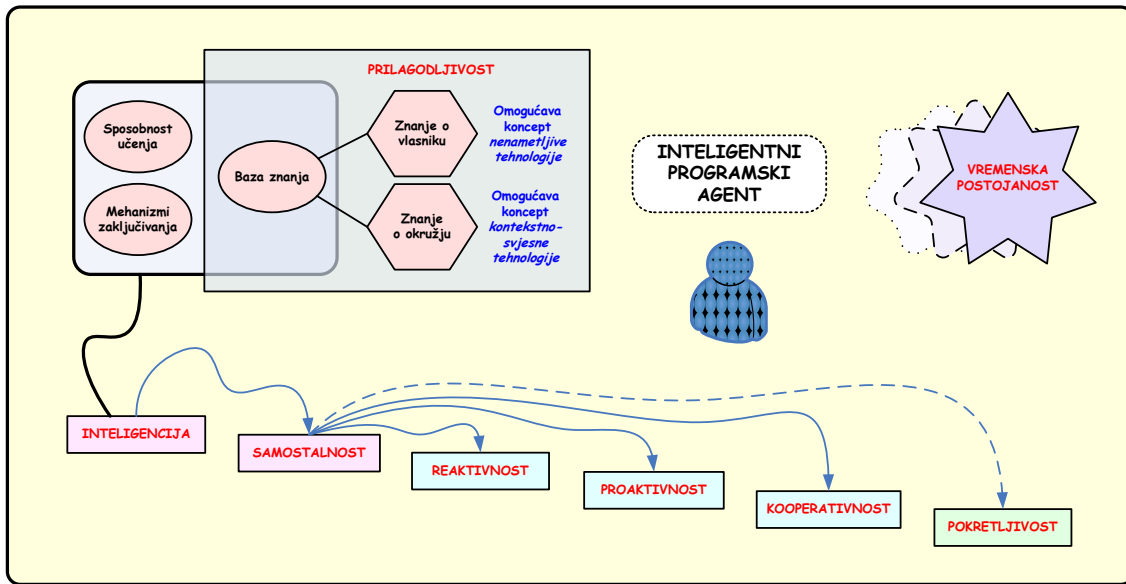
PRILAGODLJIVOST

Sposobnost učenja

Mehanizmi zaključivanja

Baza znanja

Znanje o vlasniku

Znanje o okružju

Omogućava koncept *nenametljive tehnologije*

Omogućava koncept *kontekstno-svjesne tehnologije*

INTELIGENTNI PROGRAMSKI AGENT

VREMENSKA POSTOJANOST

INTELIGENCIJA

SAMOSTALNOST

REAKTIVNOST

PROAKTIVNOST

KOOPERATIVNOST

POKRETLJIVOST